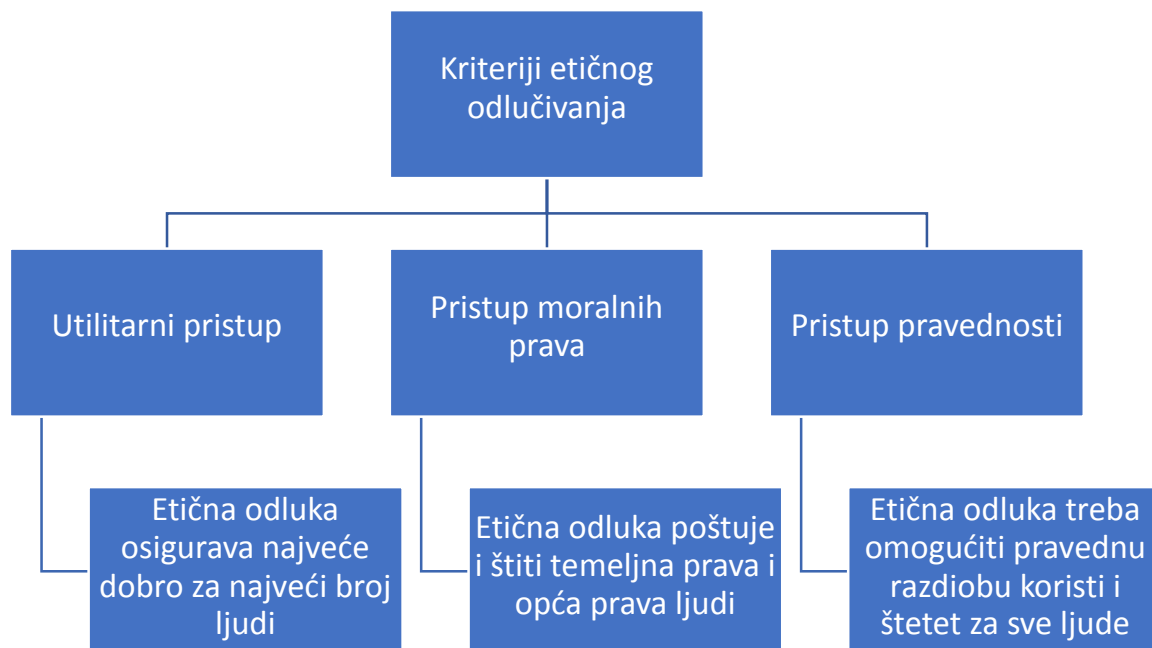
Kriteriji etičnog odlučivanja

Utilitarni pristup

Etična odluka osigurava najveće dobro za najveći broj ljudi

Pristup moralnih prava

Etična odluka poštuje i štiti temeljna prava i opća prava ljudi

Pristup pravednosti

Etična odluka treba omogućiti pravednu razdiobu koristi i štetet za sve ljude